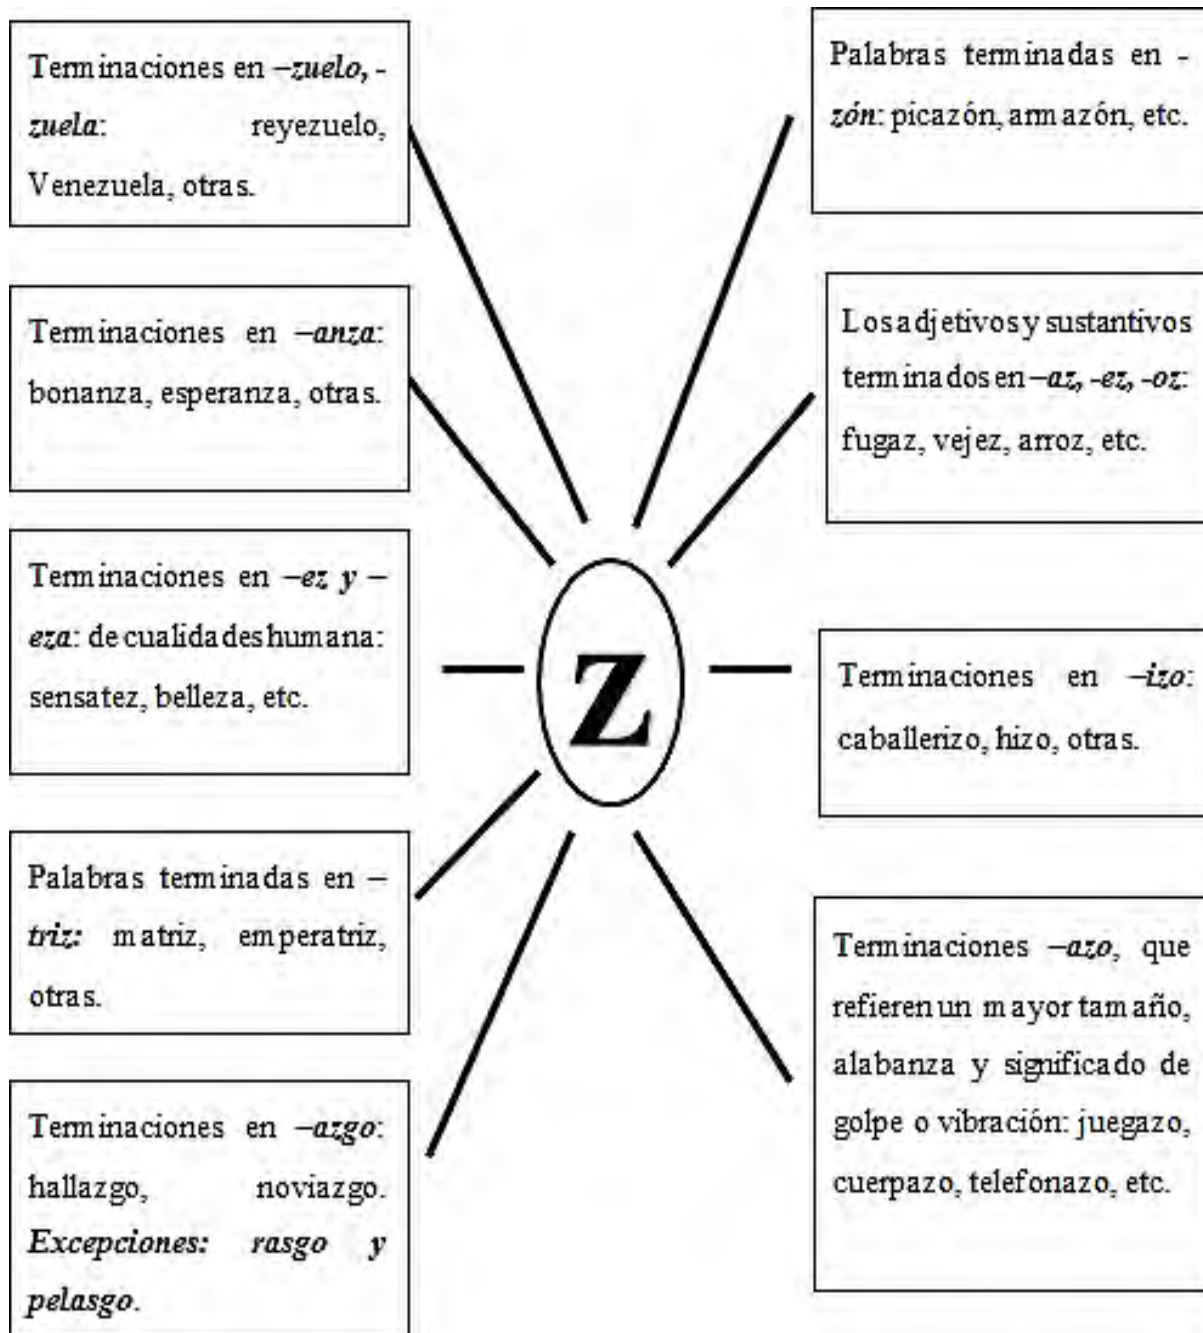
Terminaciones en –zuelo, -zuela: reyezuelo, Venezuela, otras.

Terminaciones en –anza: bonanza, esperanza, otras.

Terminaciones en –ez y –eza: de cualidades humana: sensatez, belleza, etc.

Palabras terminadas en –triz: matriz, emperatriz, otras.

Terminaciones en –azgo: hallazgo, noviazgo. Excepciones: rasgo y pelasgo.

Z

Palabras terminadas en -zón: picazón, armazón, etc.

Los adjetivos y sustantivos terminados en –az, -ez, -oz: fugaz, vejez, arroz, etc.

Terminaciones en –izo: caballerizo, hizo, otras.

Terminaciones –azo, que refieren un mayor tamaño, alabanza y significado de golpe o vibración: juegazo, cuerpazo, telefonazo, etc.